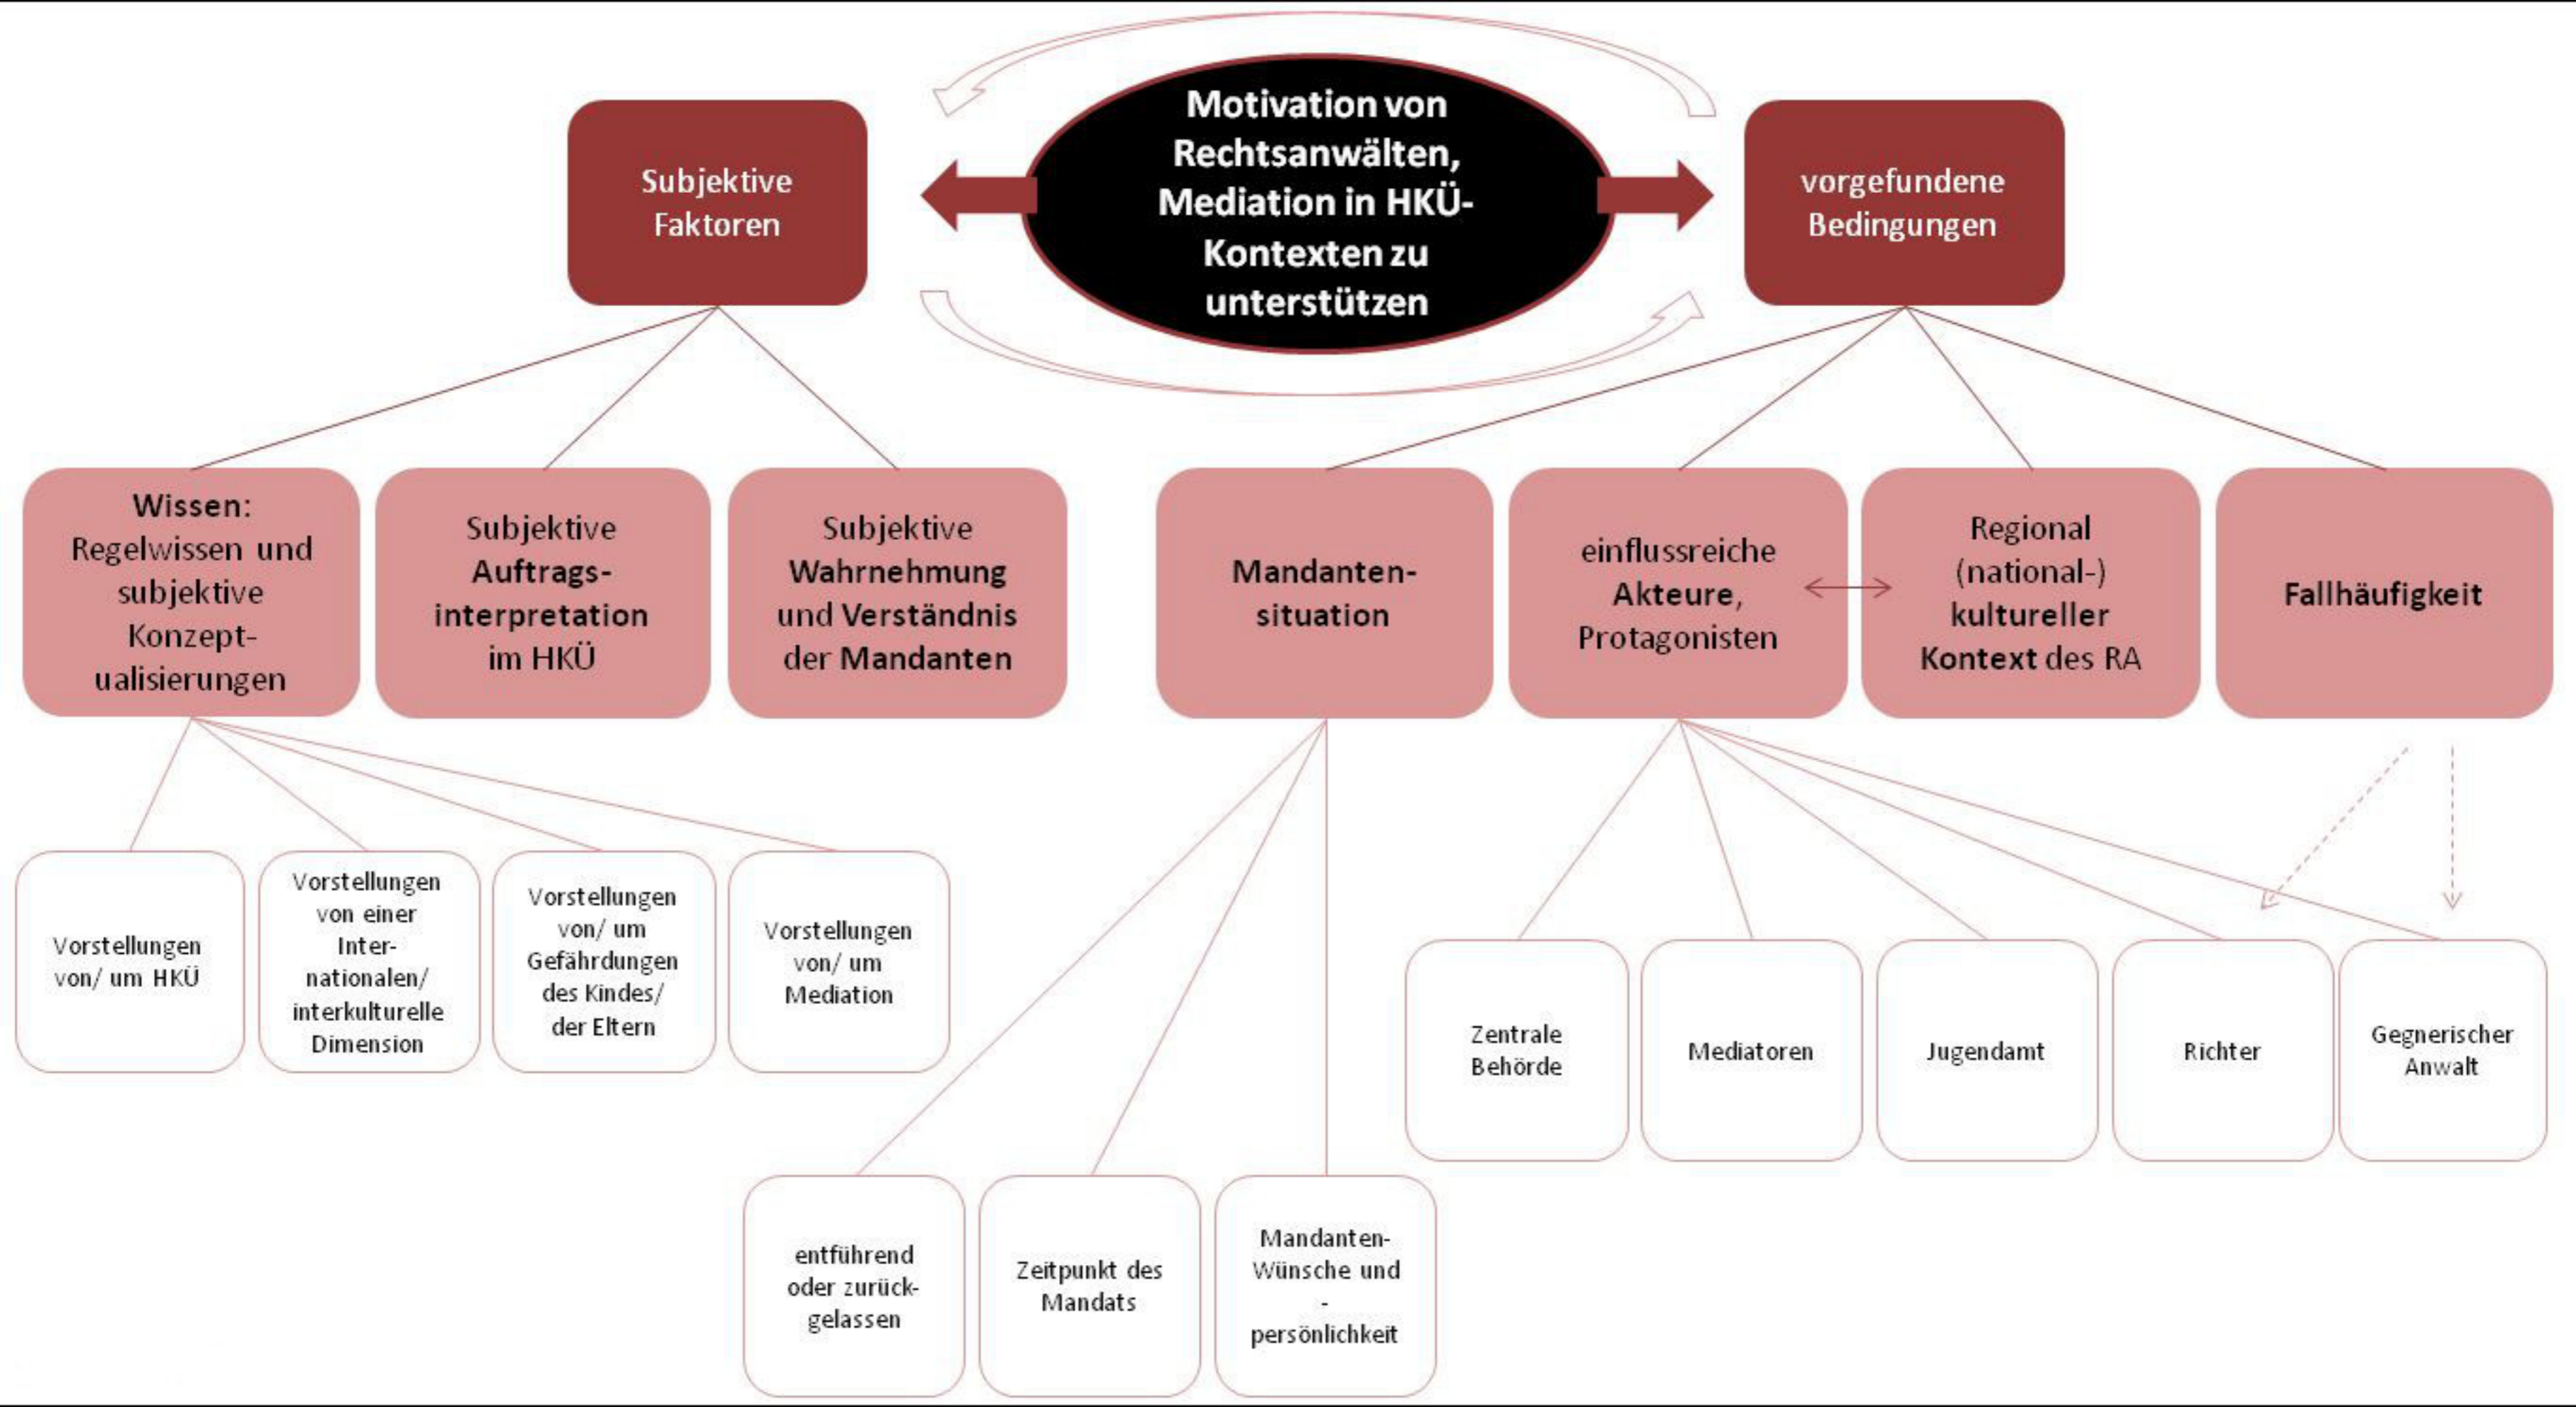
Motivation von Rechtsanwälten, Mediation in HKÜ-Kontexten zu unterstützen

Subjektive Faktoren

vorgefundene Bedingungen

Wissen: Regelwissen und subjektive Konzeptualisierungen

Subjektive Auftragsinterpretation im HKÜ

Subjektive Wahrnehmung und Verständnis der Mandanten

Mandantensituation

einflussreiche Akteure, Protagonisten

Regional (national-) kultureller Kontext des RA

Fallhäufigkeit

Vorstellungen von/ um HKÜ

Vorstellungen von einer Internationalen/ interkulturelle Dimension

Vorstellungen von/ um Gefährdungen des Kindes/ der Eltern

Vorstellungen von/ um Mediation

Zentrale Behörde

Mediatoren

Jugendamt

Richter

Gegnerischer Anwalt

entführend oder zurückgelassen

Zeitpunkt des Mandats

Mandanten-Wünsche und -persönlichkeit